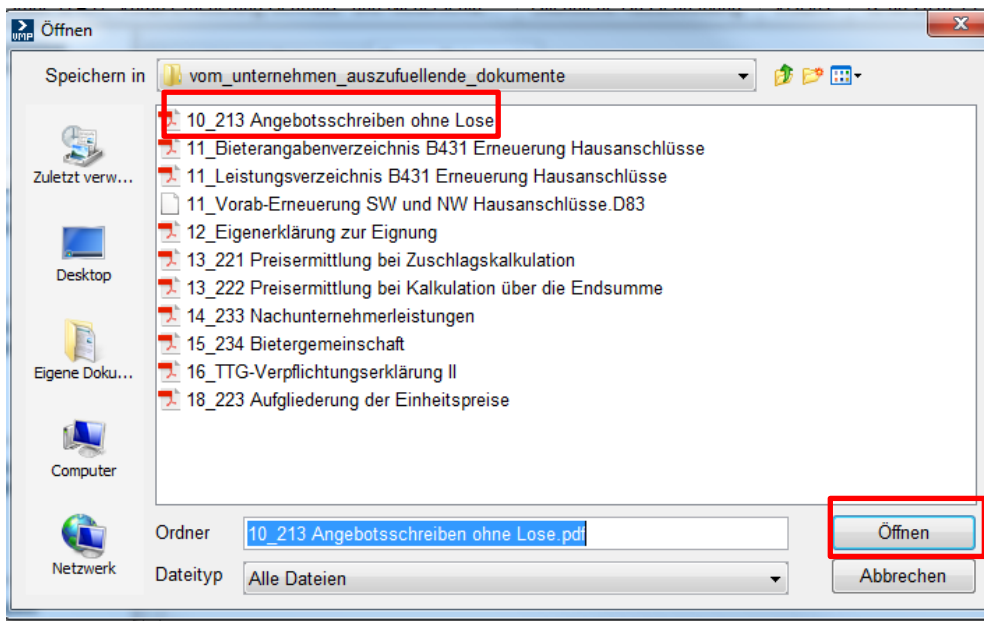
Öffnen

Speichern in vom_unternehmen_auszufuellende_dokumente

Zuletzt verw...

Desktop

Eigene Doku...

Computer

Netzwerk

10_213 Angebotsschreiben ohne Lose
11_Bieterangabenverzeichnis B431 Erneuerung Hausanschlüsse
11_Leistungsverzeichnis B431 Erneuerung Hausanschlüsse
11_Vorab-Erneuerung SW und NW Hausanschlüsse.D83
12_Eigenerklärung zur Eignung
13_221 Preisermittlung bei Zuschlagskalkulation
13_222 Preisermittlung bei Kalkulation über die Endsumme
14_233 Nachunternehmerleistungen
15_234 Bietergemeinschaft
16_TTG-Verpflichtungserklärung II
18_223 Aufgliederung der Einheitspreise

Ordner 10_213 Angebotsschreiben ohne Lose.pdf
Dateityp Alle Dateien

Öffnen
Abbrechen